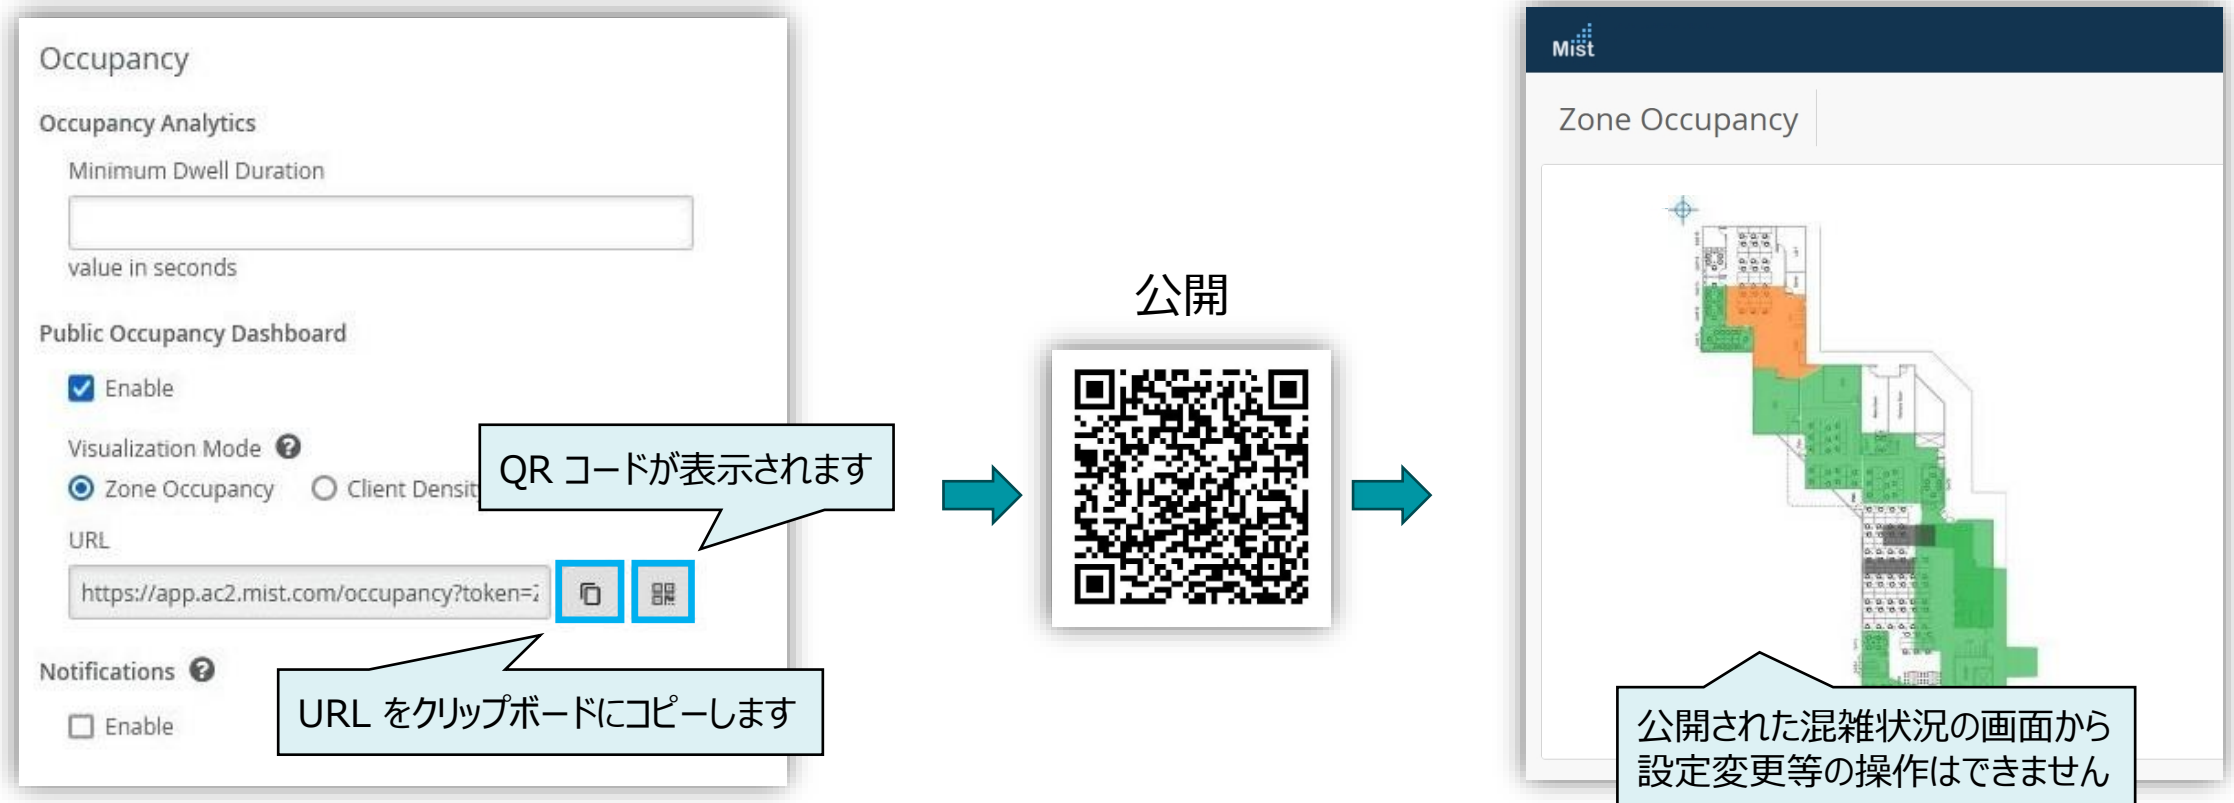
Occupancy

Occupancy Analytics

Minimum Dwell Duration

value in seconds

Public Occupancy Dashboard

Enable

Visualization Mode

Zone Occupancy

Client Densit

QR コードが表示されます

URL

https://app.ac2.mist.com/occupancy?token=

Notifications

Enable

URL をクリップボードにコピーします

公開

Mist

Zone Occupancy

公開された混雑状況の画面から設定変更等の操作はできません